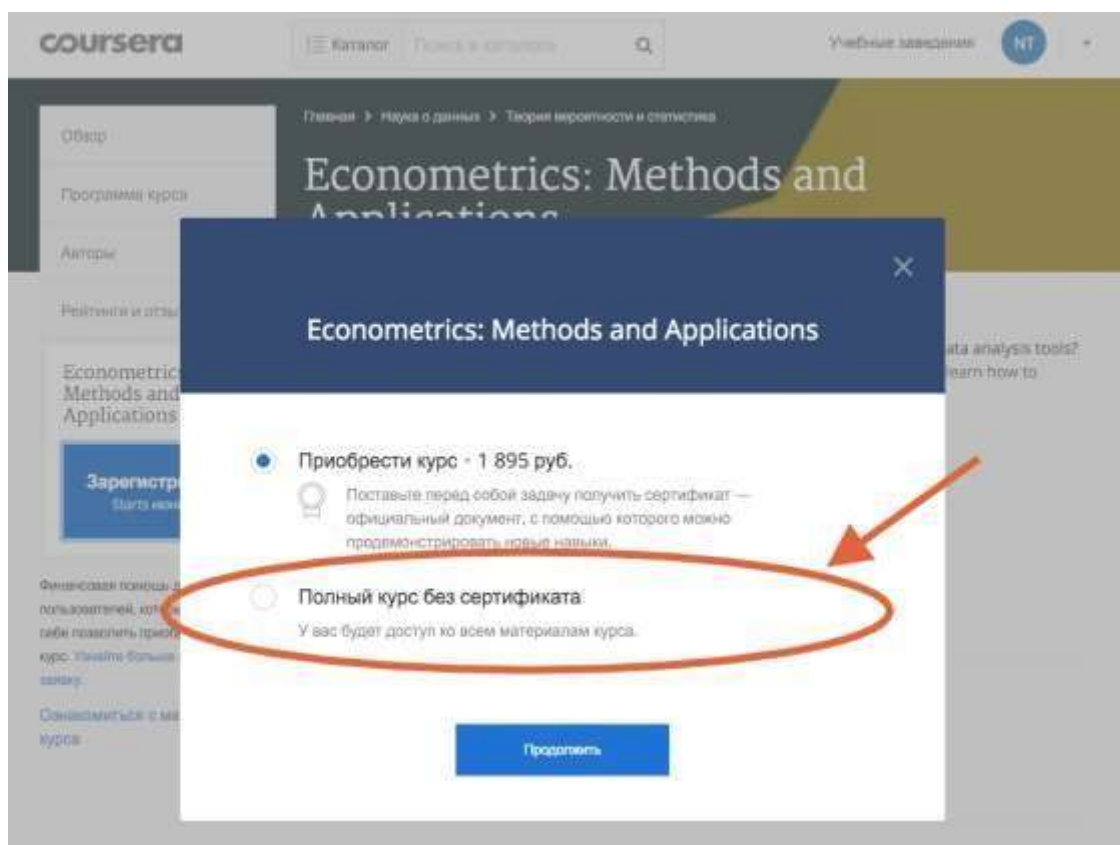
coursera

Каталог Поиск в каталоге

Учебные заведения NT

Главная > Наука о данных > Теория вероятности и статистика

Econometrics: Methods and Applications

Обзор

Программа курса

Авторы

Рейтинги и отзы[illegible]

Econometric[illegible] Methods and Applications

Зарегистр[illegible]

Starts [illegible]

Финансовая помощь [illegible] пользователей, кот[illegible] себе позволить прио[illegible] курс. Узнайте больше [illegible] заявку.

Ознакомиться с ма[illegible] курса

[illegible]ata analysis tools? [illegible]earn how to

Econometrics: Methods and Applications

Приобрести курс · 1 895 руб.

Поставьте перед собой задачу получить сертификат — официальный документ, с помощью которого можно продемонстрировать новые навыки.

Полный курс без сертификата

У вас будет доступ ко всем материалам курса.

Продолжить